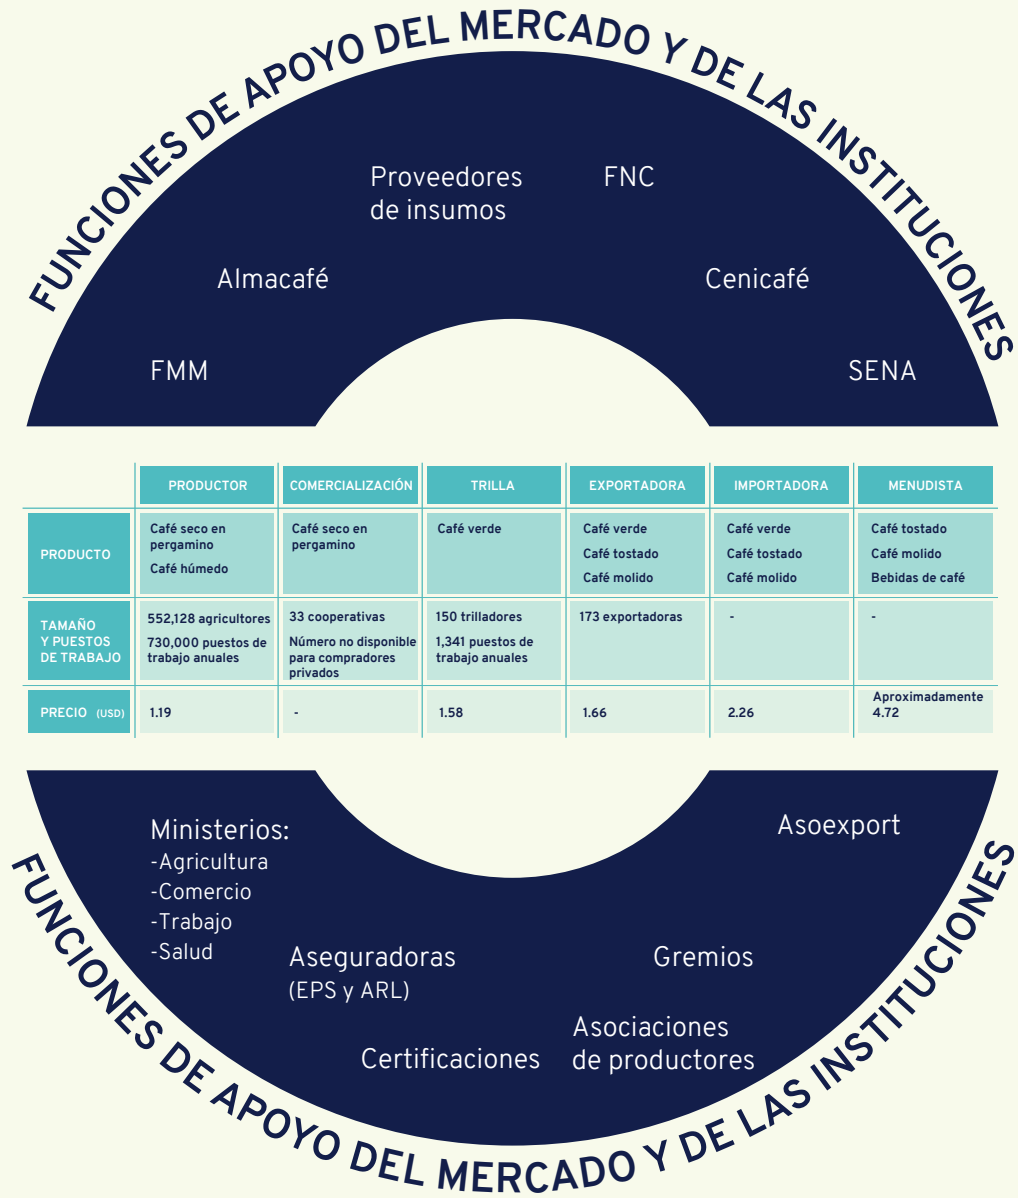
FUNCIONES DE APOYO DEL MERCADO Y DE LAS INSTITUCIONES

Proveedores de insumos

FNC

Almacafé

Cenicafé

FMM

SENA

| | PRODUCTOR | COMERCIALIZACIÓN | TRILLA | EXPORTADORA | IMPORTADORA | MENUDISTA |
|---|---|---|---|---|---|---|
| PRODUCTO | Café seco en pergamino<br>Café húmedo | Café seco en pergamino | Café verde | Café verde<br>Café tostado<br>Café molido | Café verde<br>Café tostado<br>Café molido | Café tostado<br>Café molido<br>Bebidas de café |
| TAMAÑO Y PUESTOS DE TRABAJO | 552,128 agricultores<br>730,000 puestos de trabajo anuales | 33 cooperativas<br>Número no disponible para compradores privados | 150 trilladores<br>1,341 puestos de trabajo anuales | 173 exportadoras | - | - |
| PRECIO (USD) | 1.19 | - | 1.58 | 1.66 | 2.26 | Aproximadamente 4.72 |

Ministerios:
-Agricultura
-Comercio
-Trabajo
-Salud

Asoexport

Aseguradoras (EPS y ARL)

Gremios

Certificaciones

Asociaciones de productores

FUNCIONES DE APOYO DEL MERCADO Y DE LAS INSTITUCIONES